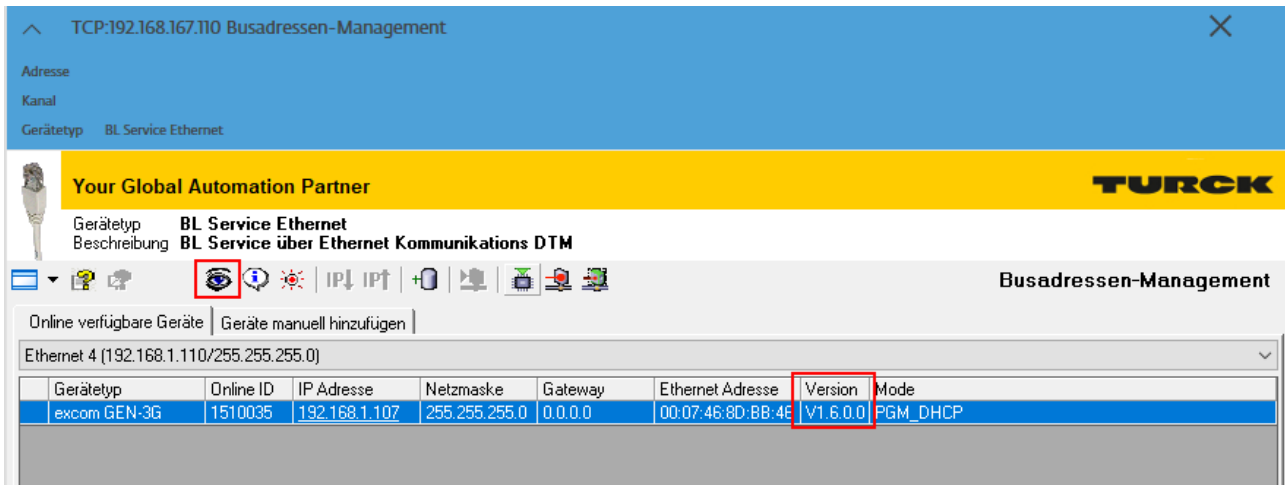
TCP:192.168.167.110 Busadressen-Management

Adresse
Kanal
Gerätetyp BL Service Ethernet

Your Global Automation Partner

TURCK

Gerätetyp BL Service Ethernet
Beschreibung BL Service über Ethernet Kommunikations DTM

IP IP

Busadressen-Management

Online verfügbare Geräte | Geräte manuell hinzufügen

Ethernet 4 (192.168.1.110/255.255.255.0)

| | Gerätetyp | Online ID | IP Adresse | Netzmaske | Gateway | Ethernet Adresse | Version | Mode |
|---|---|---|---|---|---|---|---|---|
| | excom GEN-3G | 1510035 | 192.168.1.107 | 255.255.255.0 | 0.0.0.0 | 00:07:46:8D:BB:4E | V1.6.0.0 | PGM_DHCP |